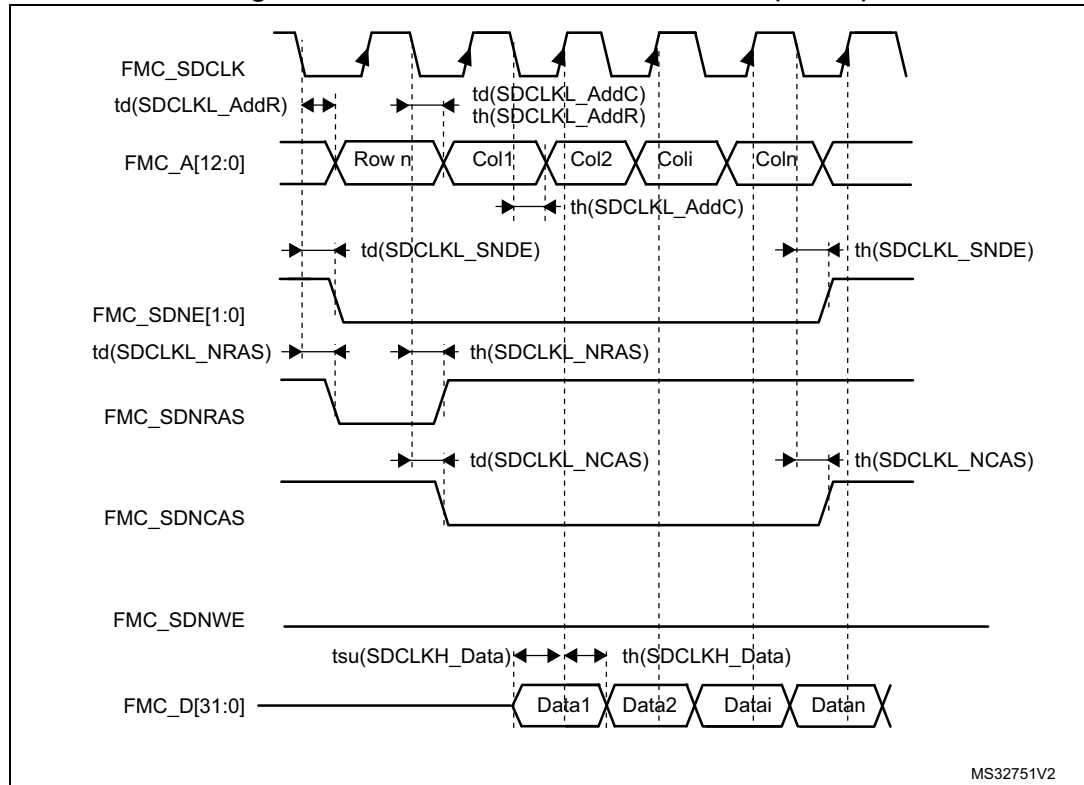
FMC_SDCLK

td(SDCLKL_AddR)

td(SDCLKL_AddC)
th(SDCLKL_AddR)

FMC_A[12:0]

Row n

Col1

Col2

Coli

Coln

th(SDCLKL_AddC)

td(SDCLKL_SNDE)

th(SDCLKL_SNDE)

FMC_SDNE[1:0]

td(SDCLKL_NRAS)

th(SDCLKL_NRAS)

FMC_SDNRAS

td(SDCLKL_NCAS)

th(SDCLKL_NCAS)

FMC_SDNCAS

FMC_SDNWE

tsu(SDCLKH_Data)

th(SDCLKH_Data)

FMC_D[31:0]

Data1

Data2

Datai

Datan

MS32751V2